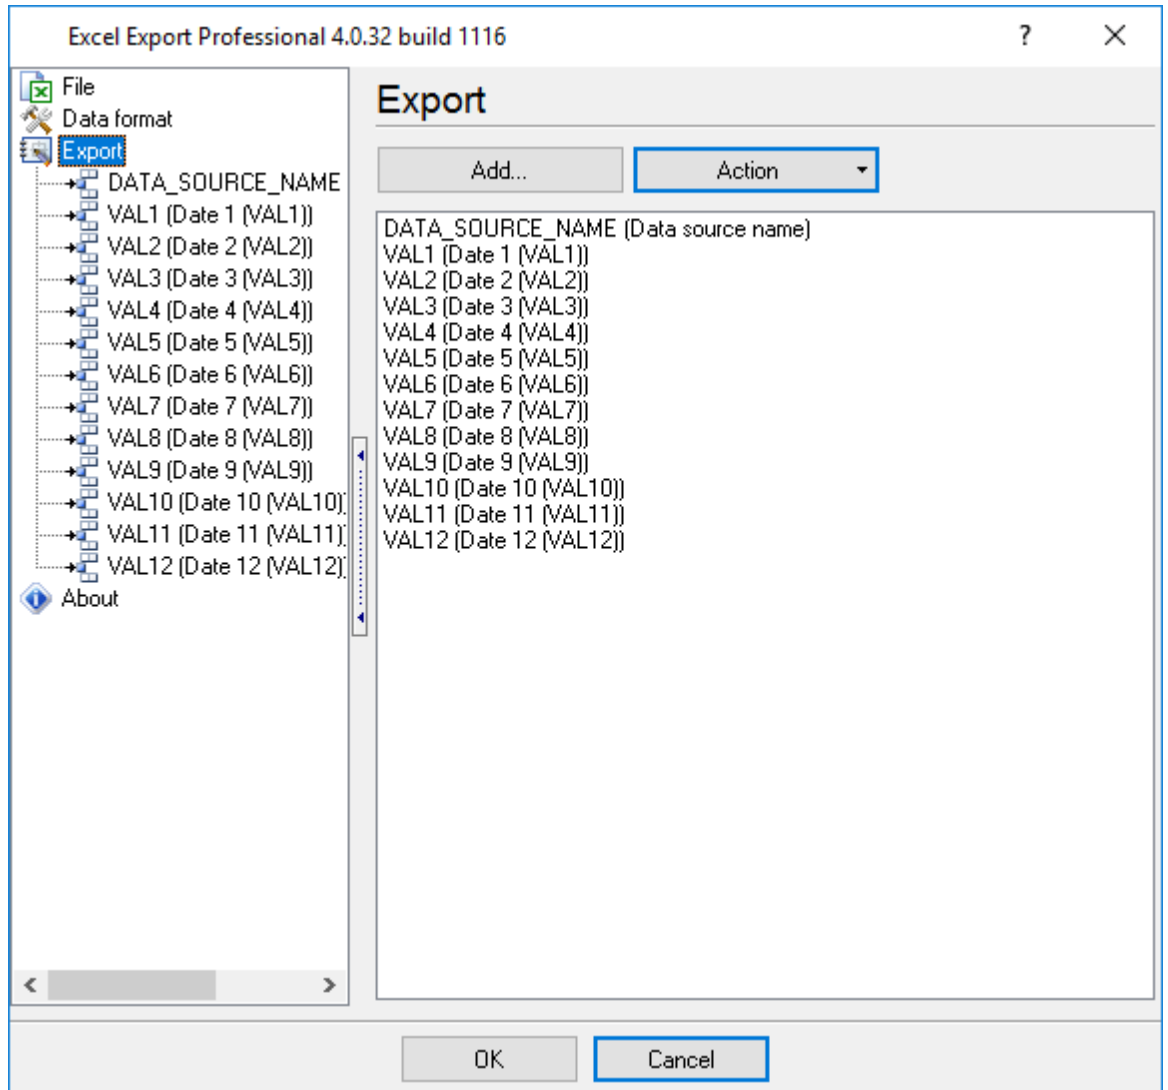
Excel Export Professional 4.0.32 build 1116

?

×

File
Data format
Export
DATA_SOURCE_NAME
VAL1 (Date 1 (VAL1))
VAL2 (Date 2 (VAL2))
VAL3 (Date 3 (VAL3))
VAL4 (Date 4 (VAL4))
VAL5 (Date 5 (VAL5))
VAL6 (Date 6 (VAL6))
VAL7 (Date 7 (VAL7))
VAL8 (Date 8 (VAL8))
VAL9 (Date 9 (VAL9))
VAL10 (Date 10 (VAL10)
VAL11 (Date 11 (VAL11)
VAL12 (Date 12 (VAL12)
About

Export

Add...

Action

DATA_SOURCE_NAME (Data source name)
VAL1 (Date 1 (VAL1))
VAL2 (Date 2 (VAL2))
VAL3 (Date 3 (VAL3))
VAL4 (Date 4 (VAL4))
VAL5 (Date 5 (VAL5))
VAL6 (Date 6 (VAL6))
VAL7 (Date 7 (VAL7))
VAL8 (Date 8 (VAL8))
VAL9 (Date 9 (VAL9))
VAL10 (Date 10 (VAL10))
VAL11 (Date 11 (VAL11))
VAL12 (Date 12 (VAL12))

OK

Cancel